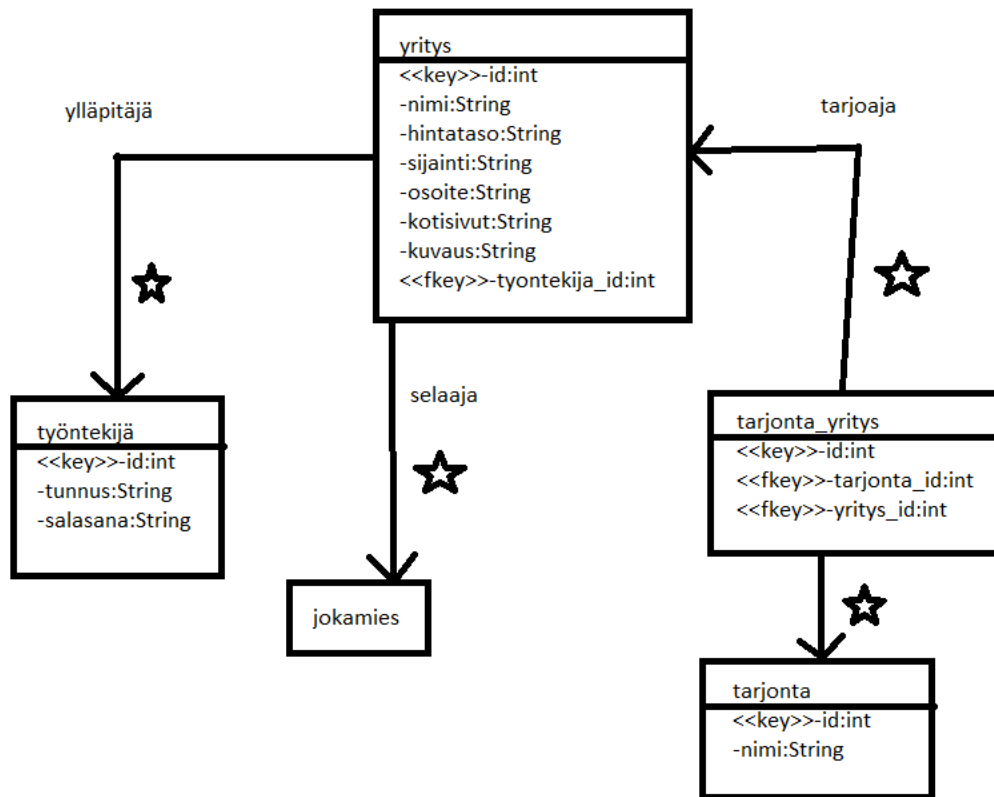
yritys
<<key>>-id:int
-nimi:String
-hintataso:String
-sijainti:String
-osoite:String
-kotisivut:String
-kuvaus:String
<<fkey>>-tyontekija_id:int

ylläpitäjä

tarjoaja

työntekijä
<<key>>-id:int
-tunnus:String
-salasana:String

selaaja

jokamies

tarjonta_yritys
<<key>>-id:int
<<fkey>>-tarjonta_id:int
<<fkey>>-yritys_id:int

tarjonta
<<key>>-id:int
-nimi:String